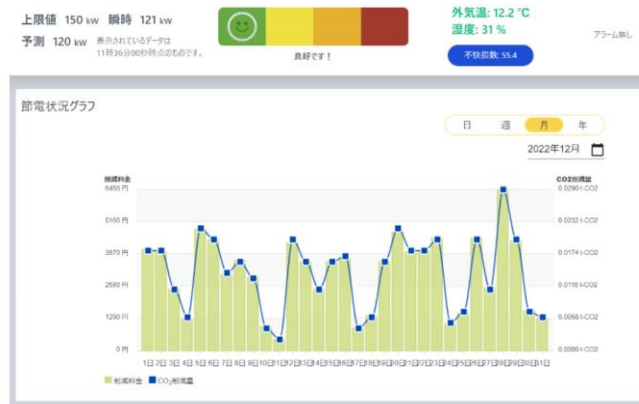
上限値 150 kW 瞬時 121 kW
予測 120 kW 表示されているデータは 11時36分00秒時点のものです。

良好です！

外気温: 12.2 °C
湿度: 31 %
不快指数: 55.4

アラーム無し

節電状況グラフ

日 週 月 年

2022年12月

削減料金
6450 円
5160 円
3870 円
2580 円
1290 円
0 円

CO2削減量
0.0291 t-CO2
0.0232 t-CO2
0.0174 t-CO2
0.0116 t-CO2
0.0058 t-CO2
0.0000 t-CO2

1日 2日 3日 4日 5日 6日 7日 8日 9日 10日 11日 12日 13日 14日 15日 16日 17日 18日 19日 20日 21日 22日 23日 24日 25日 26日 27日 28日 29日 30日 31日

削減料金 CO2削減量